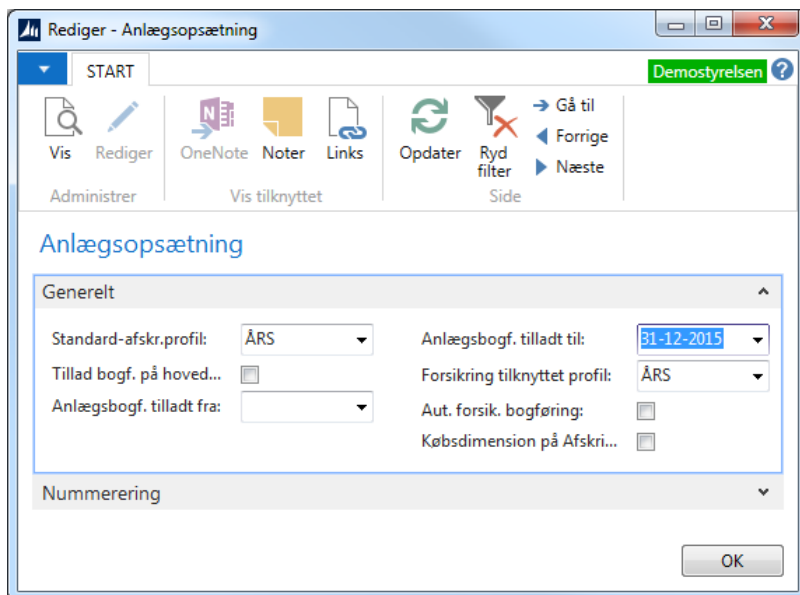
Rediger - Anlægsopsætning

START

Demostyrelsen

Vis
Rediger
Administrer

OneNote
Noter
Links
Vis tilknyttet

Opdater
Ryd filter
Gå til
Forrige
Næste
Side

Anlægsopsætning

Generelt

Standard-afskr.profil: ÅRS
Tillad bogf. på hoved...
Anlægsbogf. tilladt fra:

Anlægsbogf. tilladt til: 31-12-2015
Forsikring tilknyttet profil: ÅRS
Aut. forsik. bogføring:
Købsdimension på Afskri...

Nummerering

OK